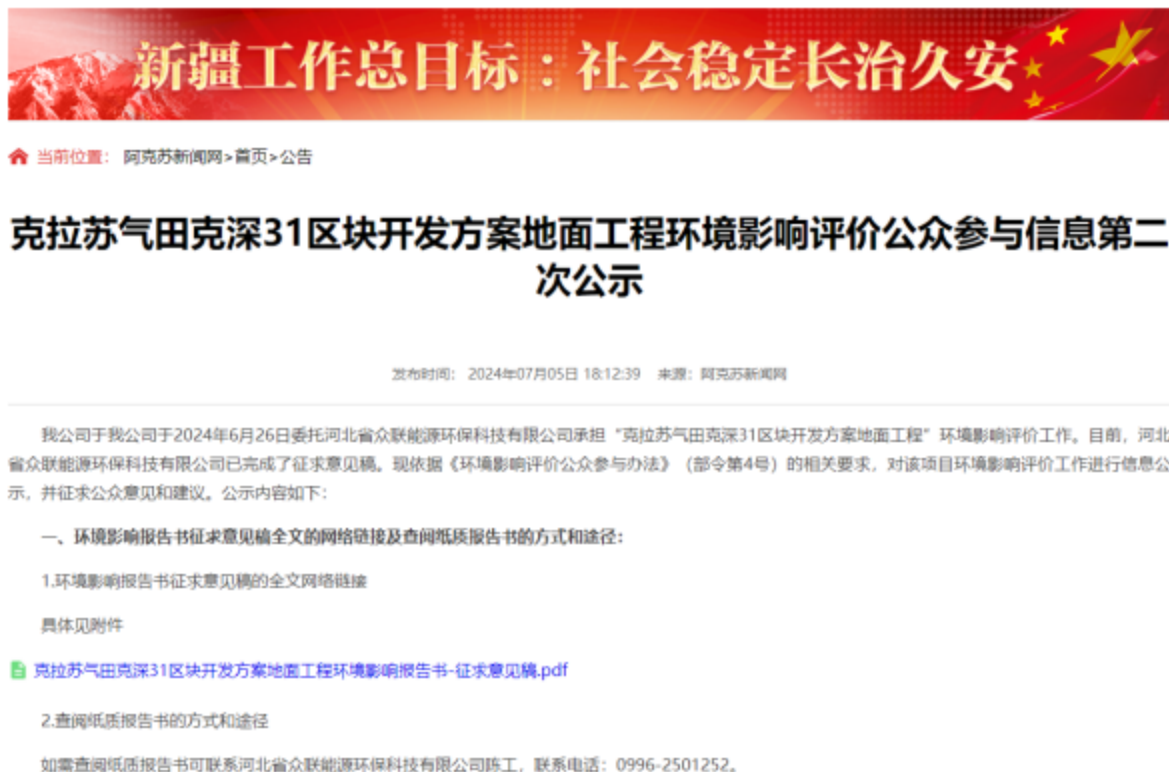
新疆工作总目标：社会稳定长治久安

当前位置： 阿克苏新闻网>首页>公告

克拉苏气田克深31区块开发方案地面工程环境影响评价公众参与信息第二次公示

发布时间： 2024年07月05日 18:12:39 来源：阿克苏新闻网

我公司于我公司于2024年6月26日委托河北省众联能源环保科技有限公司承担“克拉苏气田克深31区块开发方案地面工程”环境影响评价工作。目前，河北省众联能源环保科技有限公司已完成了征求意见稿。现依据《环境影响评价公众参与办法》（部令第4号）的相关要求，对该项目环境影响评价工作进行信息公示，并征求公众意见和建议。公示内容如下：

一、环境影响报告书征求意见稿全文的网络链接及查阅纸质报告书的方式和途径：

1.环境影响报告书征求意见稿的全文网络链接

具体见附件

克拉苏气田克深31区块开发方案地面工程环境影响报告书-征求意见稿.pdf

2.查阅纸质报告书的方式和途径

如需查阅纸质报告书可联系河北省众联能源环保科技有限公司陈工，联系电话：0996-2501252。